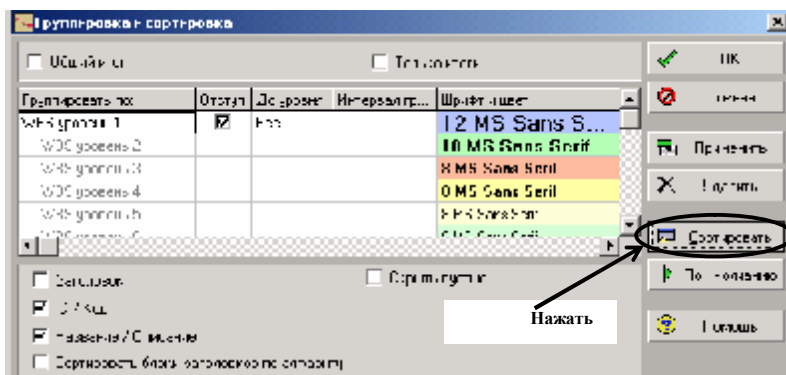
Группировка и сортировка

Общий итог

Только итоги

ОК

Отмена

| Группировать по | Отступ | До уровня | Интервал гр... | Шрифт и цвет |
|---|---|---|---|---|
| WBS уровень 1 | ☑ | Все | | 12 MS Sans S... |
| WBS уровень 2 | | | | 10 MS Sans Serif |
| WBS уровень 3 | | | | 8 MS Sans Serif |
| WBS уровень 4 | | | | 8 MS Sans Serif |
| WBS уровень 5 | | | | 8 MS Sans Serif |
| WBS уровень 6 | | | | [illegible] |

Применить

Удалить

Сортировать

По умолчанию

Помощь

Заголовок

Скрыть пустые

Код

Название/Описание

Сортировать блоки группировки по алфавиту

Нажать